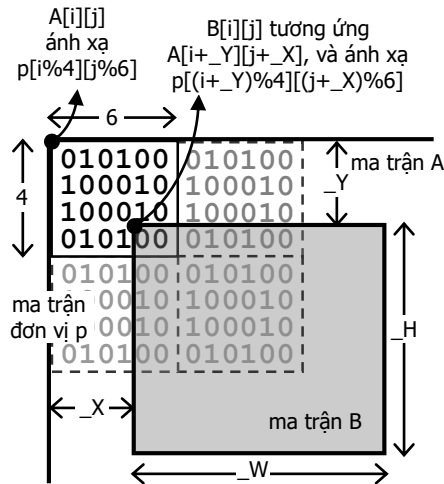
A[i][j]
ánh xạ
p[i%4][j%6]

B[i][j] tương ứng
A[i+_Y][j+_X], và ánh xạ
p[(i+_Y)%4][(j+_X)%6]

6

4

010100 010100
100010 100010
100010 100010
010100 010100
010100 010100
100010 100010
100010 100010
010100 010100

ma trận A

_Y

ma trận
đơn vị p

_H

_X

ma trận B

_W